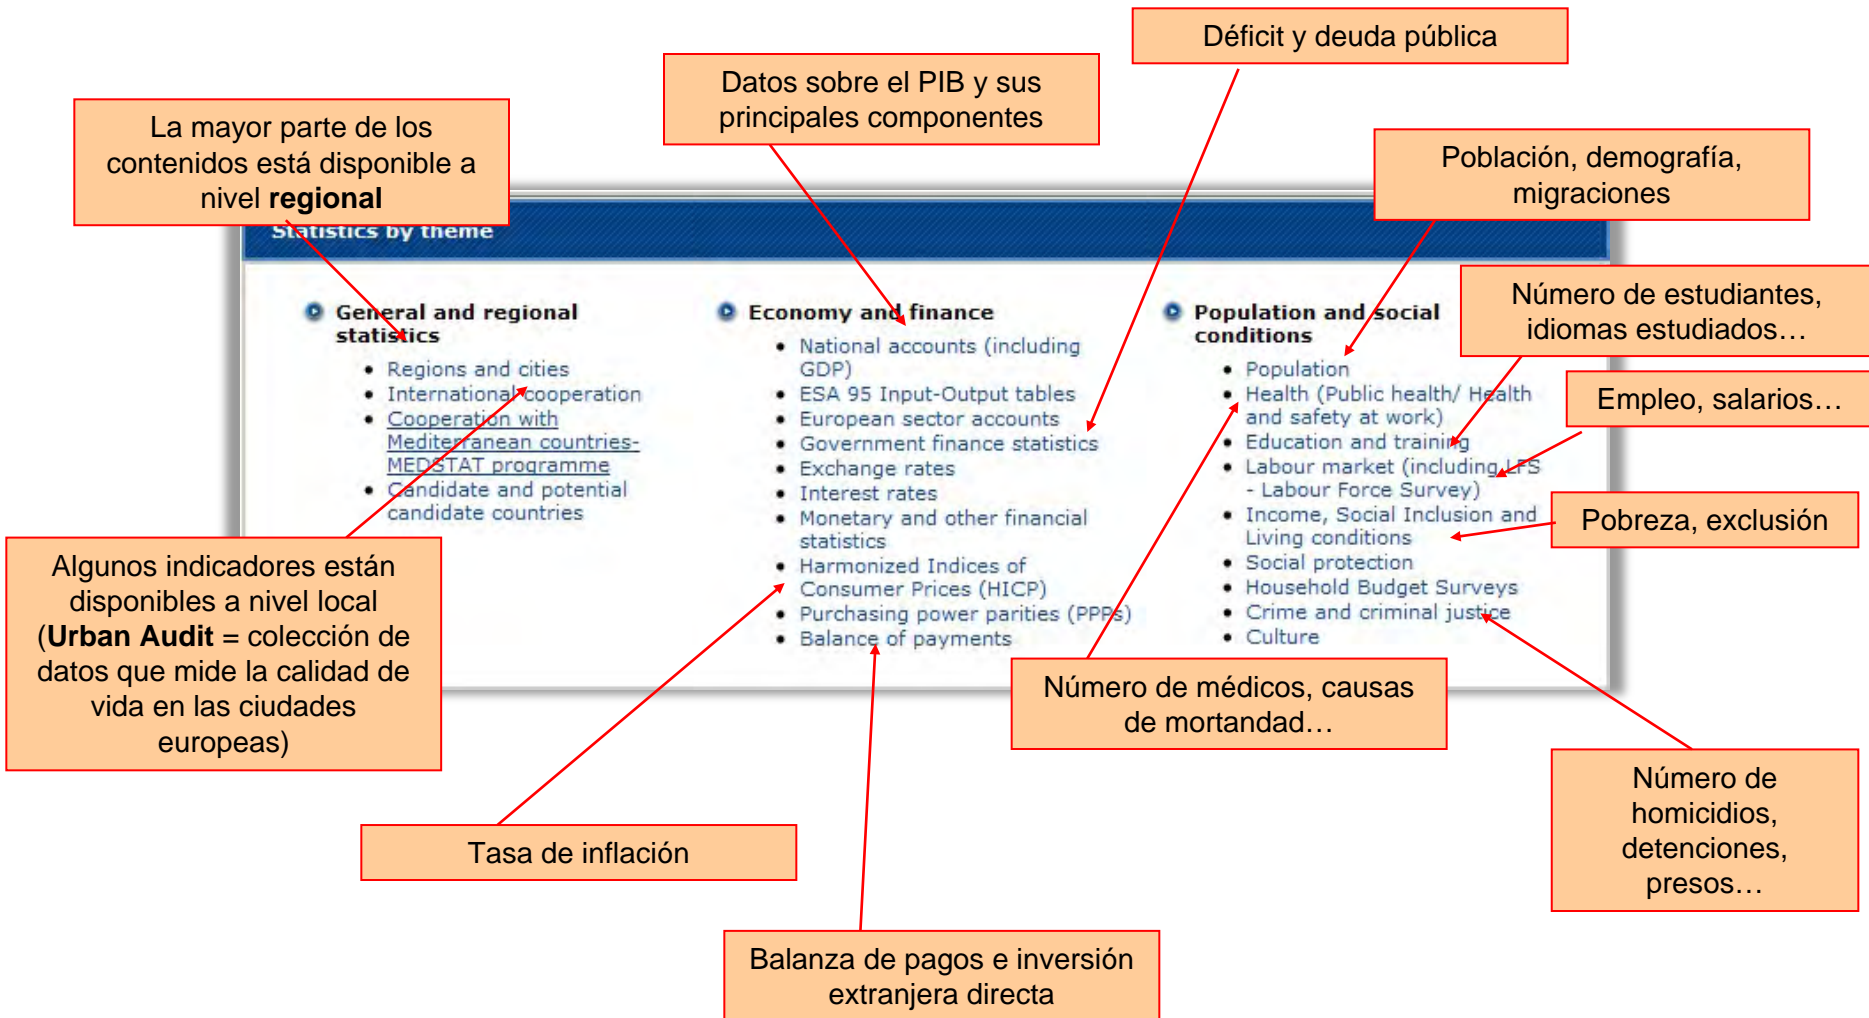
Déficit y deuda pública

Datos sobre el PIB y sus principales componentes

La mayor parte de los contenidos está disponible a nivel **regional**

Población, demografía, migraciones

Statistics by theme

General and regional statistics
- Regions and cities
- International cooperation
- Cooperation with Mediterranean countries-MEDSTAT programme
- Candidate and potential candidate countries

Economy and finance
- National accounts (including GDP)
- ESA 95 Input-Output tables
- European sector accounts
- Government finance statistics
- Exchange rates
- Interest rates
- Monetary and other financial statistics
- Harmonized Indices of Consumer Prices (HICP)
- Purchasing power parities (PPPs)
- Balance of payments

Population and social conditions
- Population
- Health (Public health/ Health and safety at work)
- Education and training
- Labour market (including LFS - Labour Force Survey)
- Income, Social Inclusion and Living conditions
- Social protection
- Household Budget Surveys
- Crime and criminal justice
- Culture

Número de estudiantes, idiomas estudiados…

Empleo, salarios…

Pobreza, exclusión

Algunos indicadores están disponibles a nivel local (**Urban Audit** = colección de datos que mide la calidad de vida en las ciudades europeas)

Número de médicos, causas de mortandad…

Número de homicidios, detenciones, presos…

Tasa de inflación

Balanza de pagos e inversión extranjera directa